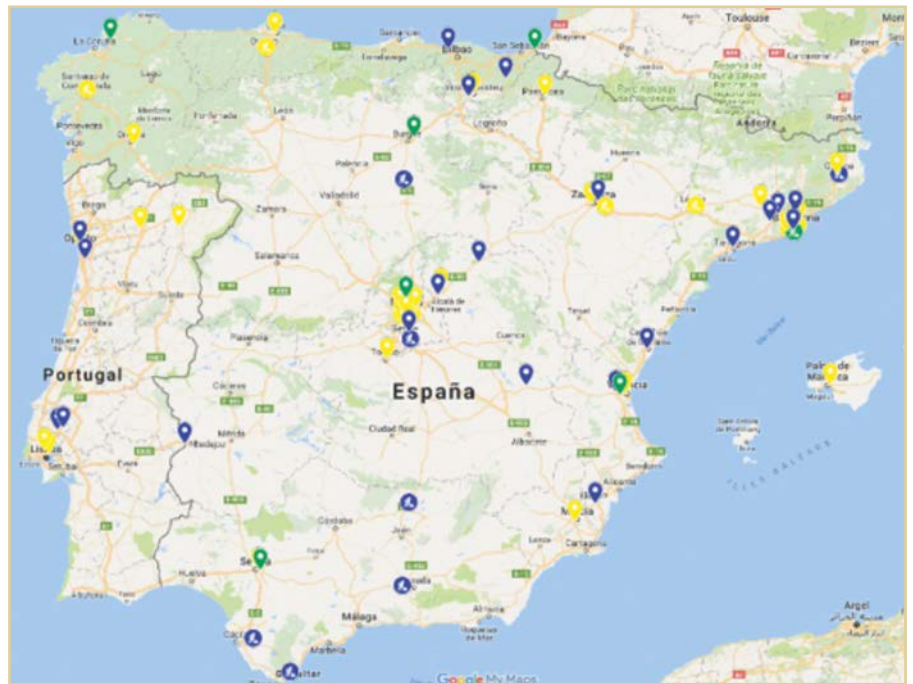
Toulouse
La Coruña
Bilbao
San Sebastián
Bayonne
Santiago de Compostela
Lugo
León
Burgos
Logroño
Huesca
Andorra
Perpignan
Ourense
Pontevedra
Palencia
Valladolid
Zamora
Braga
Porto
Zaragoza
Tarragona
Salamanca
Alcalá de Henares
Coimbra
Portugal
Plasencia
Cuenca
Teruel
Castellón de la Plana
Palma de Mallorca
España
Cáceres
Mérida
Badajoz
Lisboa
Setúbal
Évora
Ciudad Real
Albacete
Alicante
Murcia
Cartagena
Córdoba
Sevilla
Huelva
Granada
Almería
Málaga
Cádiz
Gibraltar
Argel
Google My Maps